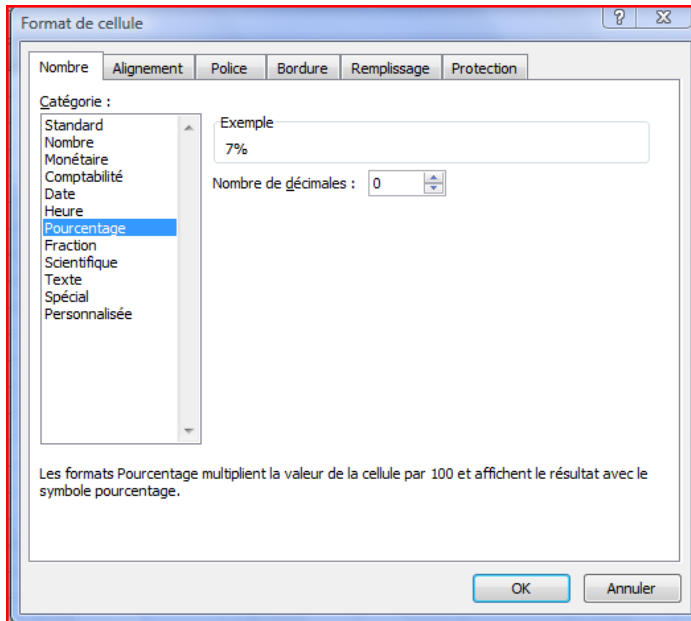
Format de cellule

?

Nombre | Alignement | Police | Bordure | Remplissage | Protection

Catégorie :

Standard
Nombre
Monétaire
Comptabilité
Date
Heure
Pourcentage
Fraction
Scientifique
Texte
Spécial
Personnalisée

Exemple

7%

Nombre de décimales : 0

Les formats Pourcentage multiplient la valeur de la cellule par 100 et affichent le résultat avec le symbole pourcentage.

OK

Annuler